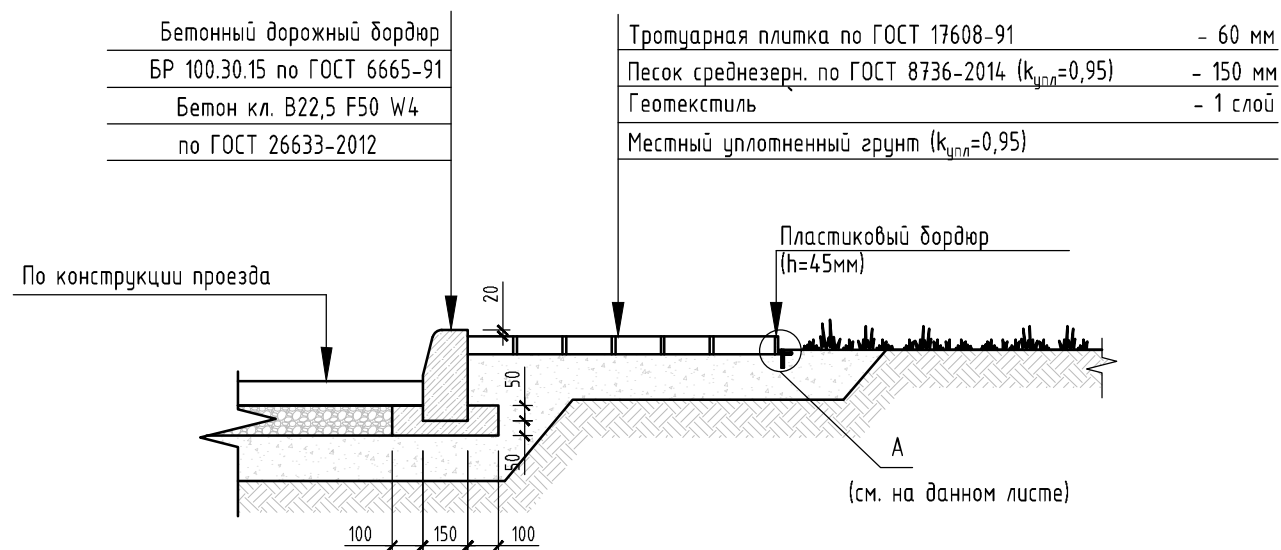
Бетонный дорожный бордюр
БР 100.30.15 по ГОСТ 6665-91
Бетон кл. В22,5 F50 W4
по ГОСТ 26633-2012

| | |
|---|---|
| Тротуарная плитка по ГОСТ 17608-91 | - 60 мм |
| Песок среднезерн. по ГОСТ 8736-2014 ($k_{упл}$=0,95) | - 150 мм |
| Геотекстиль | - 1 слой |
| Местный уплотненный грунт ($k_{упл}$=0,95) | |

Пластиковый бордюр (h=45мм)

По конструкции проезда

20

50

50

А

(см. на данном листе)

100 150 100